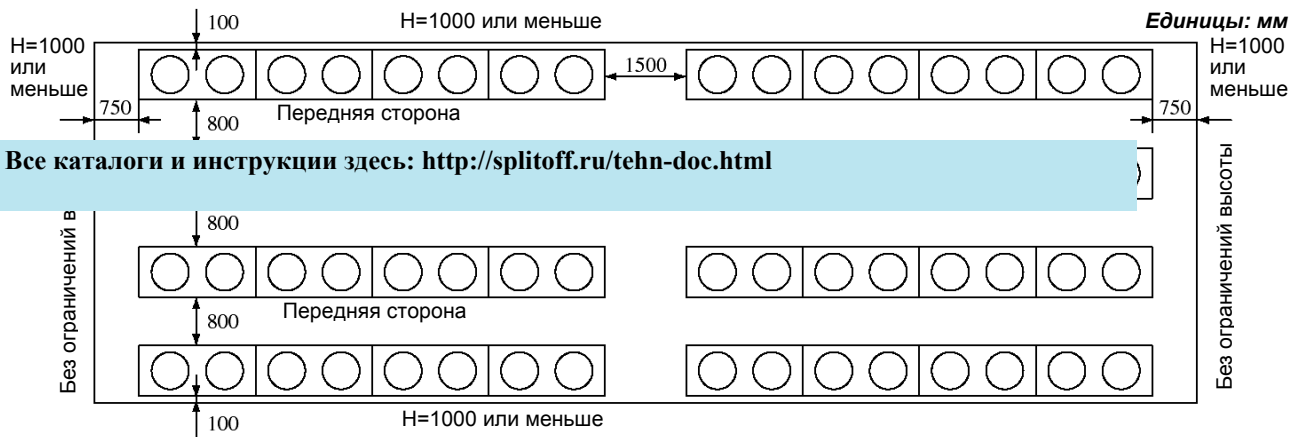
100

H=1000 или меньше

Единицы: мм

H=1000 или меньше

H=1000 или меньше

1500

750

750

800

Передняя сторона

Все каталоги и инструкции здесь: http://splitoff.ru/tehn-doc.html

800

Передняя сторона

800

Без ограничений в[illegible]

Без ограничений высоты

100

H=1000 или меньше